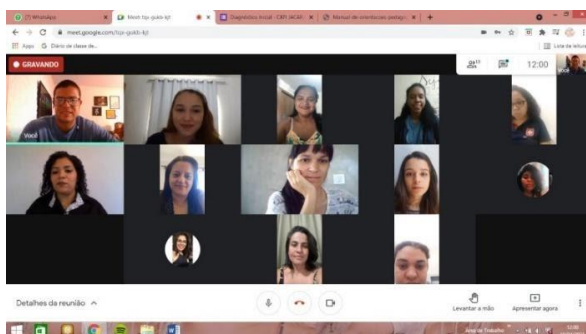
(1) WhatsApp | Meet: tqx-gukb-kjt | Diagnóstico inicial - CEFI JACAR | Manual de orientações pedagó | +

meet.google.com/tqx-gukb-kjt

Apps | Diário de classe de...

Lista de leitura

GRAVANDO

13

12:00

Você

Você

Detalhes da reunião

Levantar a mão

Apresentar agora